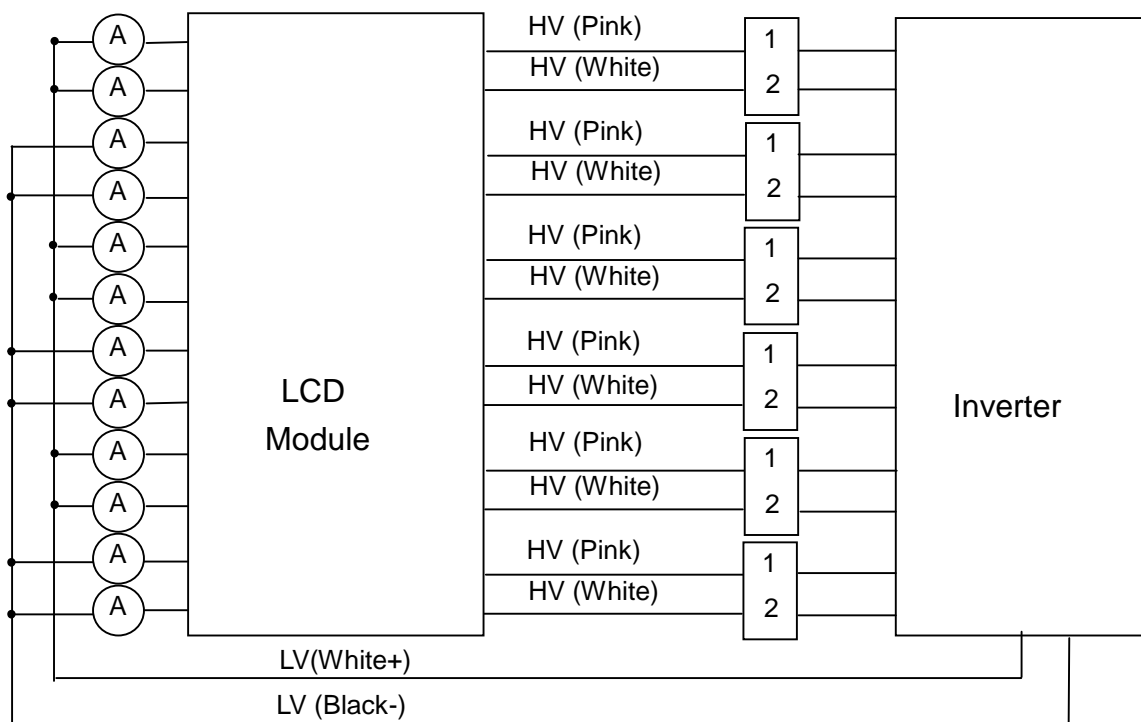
A
A
A
A
A
A
A
A
A
A
A
A

LCD
Module

HV (Pink)
HV (White)
1
2
HV (Pink)
HV (White)
1
2
HV (Pink)
HV (White)
1
2
HV (Pink)
HV (White)
1
2
HV (Pink)
HV (White)
1
2
HV (Pink)
HV (White)
1
2

Inverter

LV(White+)
LV (Black-)